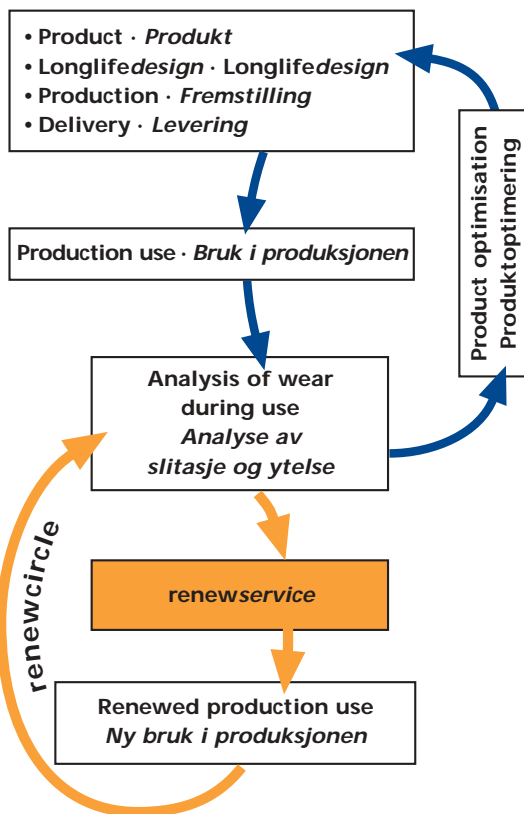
• Product · *Produkt*
• Longlife*design* · Longlife*design*
• Production · *Fremstilling*
• Delivery · *Levering*

Production use · *Bruk i produksjonen*

Analysis of wear during use
*Analyse av slitasje og ytelse*

Product optimisation
Produktoptimering

renew*circle*

renew*service*

Renewed production use
*Ny bruk i produksjonen*